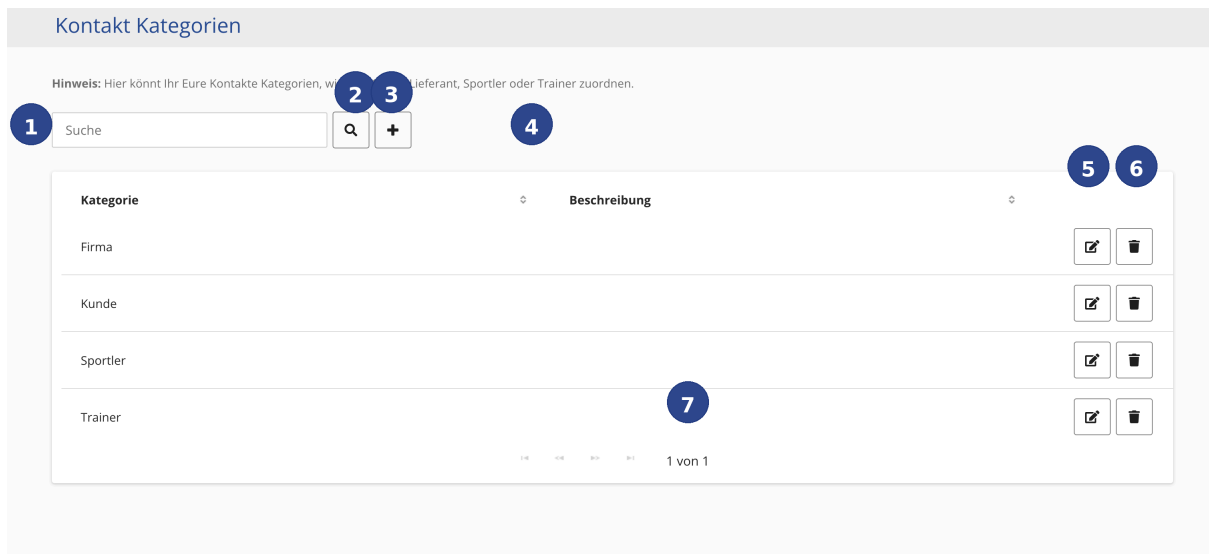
Kontakt Kategorien

**Hinweis:** Hier könnt Ihr Eure Kontakte Kategorien, wi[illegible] Lieferant, Sportler oder Trainer zuordnen.

1

Suche

2 3

+

4

5 6

| Kategorie | Beschreibung |
|---|---|
| Firma | |
| Kunde | |
| Sportler | |
| Trainer | |

7

1 von 1